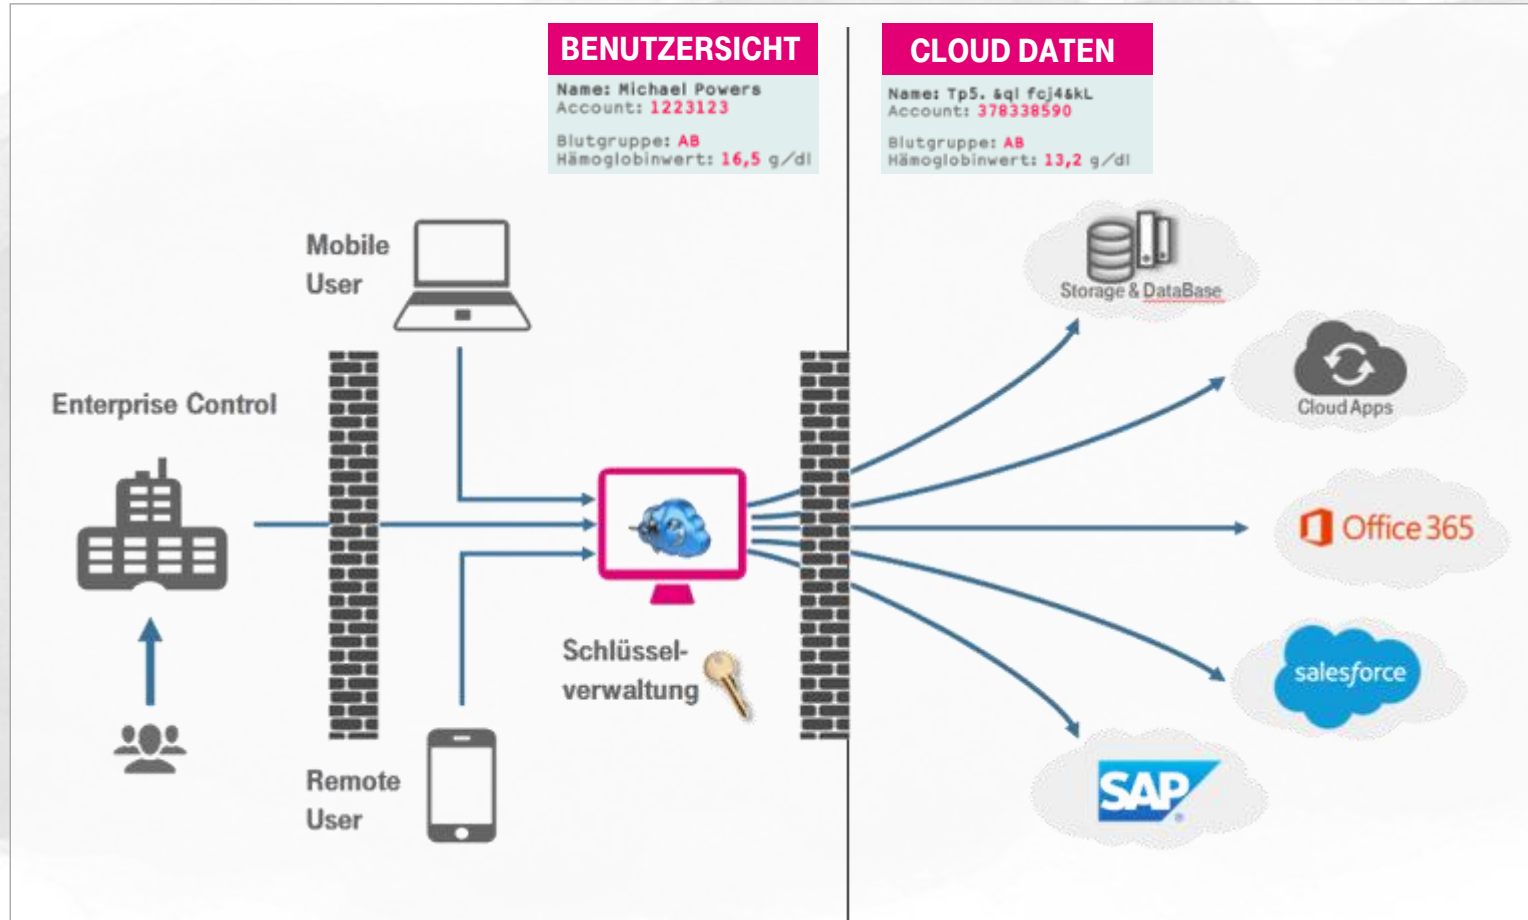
BENUTZERSICHT

Name: Michael Powers
Account: 1223123

Blutgruppe: AB
Hämoglobinwert: 16,5 g/dl

CLOUD DATEN

Name: Tp5. &ql fcj4&kL
Account: 378338590

Blutgruppe: AB
Hämoglobinwert: 13,2 g/dl

Mobile User

Enterprise Control

Schlüsselverwaltung

Remote User

Storage & DataBase

Cloud Apps

Office 365

salesforce

SAP